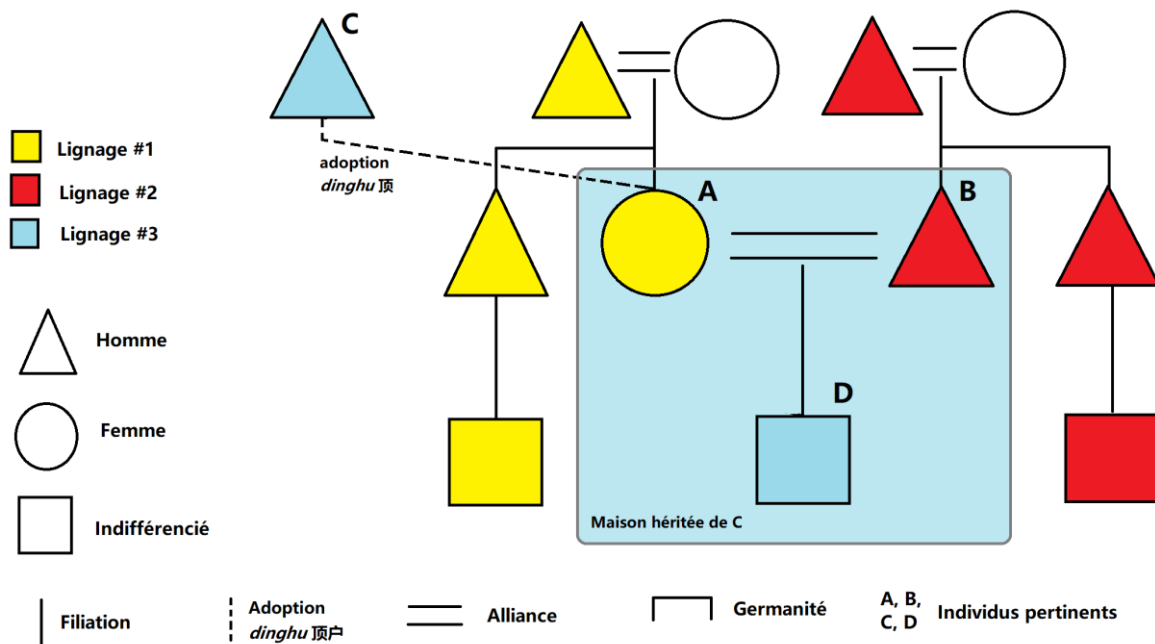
C

Lignage #1

Lignage #2

Lignage #3

adoption
*dinghu* 顶

A

B

Homme

D

Femme

Indifférencié

Maison héritée de C

Filiation

Adoption
*dinghu* 顶户

Alliance

Germanité

A, B, C, D

Individus pertinents